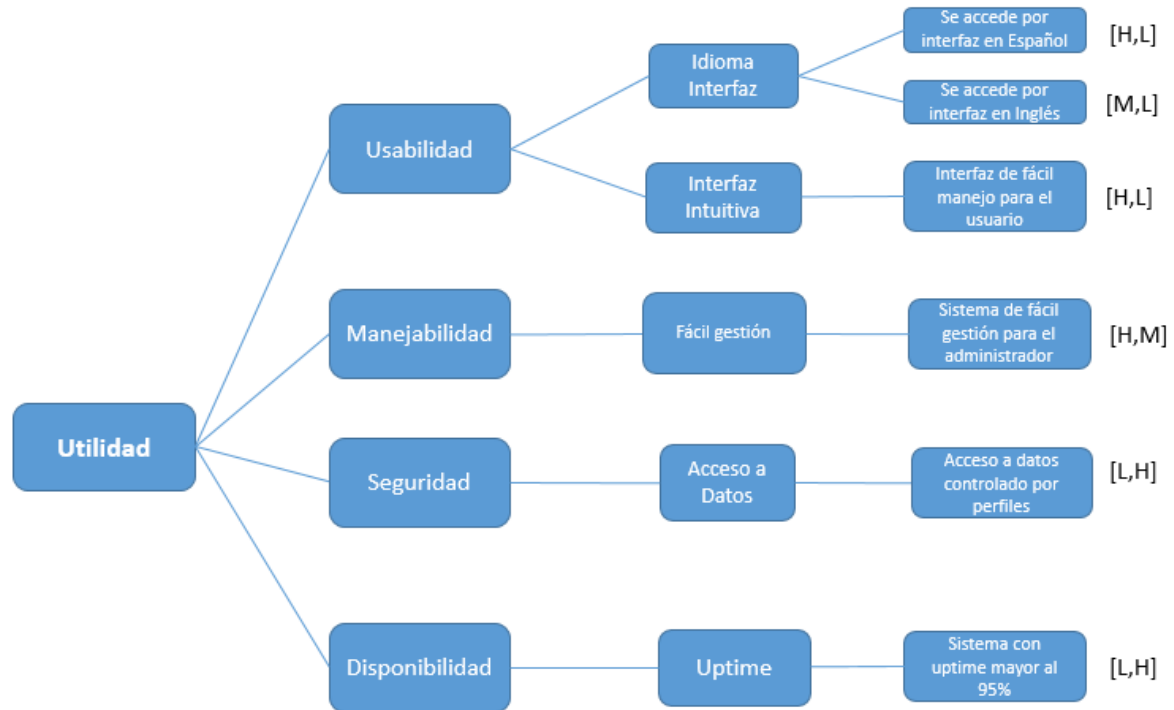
Utilidad

Usabilidad

Idioma Interfaz

Se accede por interfaz en Español [H,L]

Se accede por interfaz en Inglés [M,L]

Interfaz Intuitiva

Interfaz de fácil manejo para el usuario [H,L]

Manejabilidad

Fácil gestión

Sistema de fácil gestión para el administrador [H,M]

Seguridad

Acceso a Datos

Acceso a datos controlado por perfiles [L,H]

Disponibilidad

Uptime

Sistema con uptime mayor al 95% [L,H]